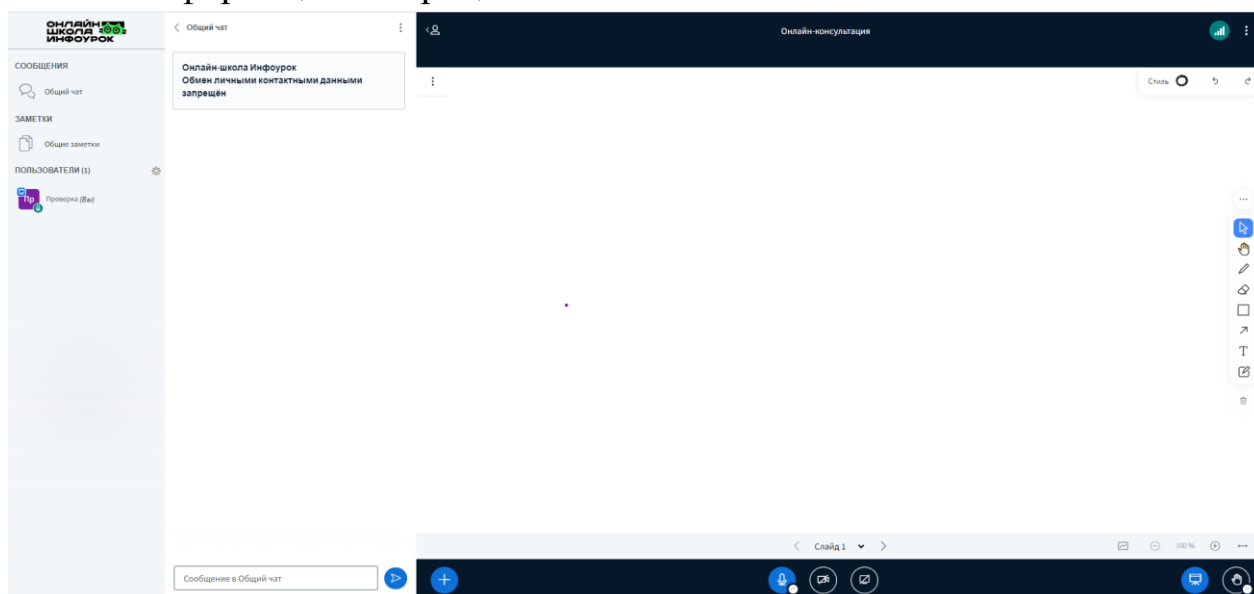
ОНЛАЙН ШКОЛА ИНФОУРОК

СООБЩЕНИЯ

Общий чат

ЗАМЕТКИ

Общие заметки

ПОЛЬЗОВАТЕЛИ (1)

Пр Проверка (Вы)

Общий чат

Онлайн-школа Инфоурок
Обмен личными контактными данными запрещён

Сообщение в Общий чат

Онлайн-консультация

Стиль

Слайд 1

100%